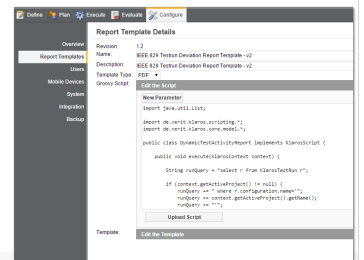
Define Plan Execute Evaluate Configure

Overview
Report Templates
Users
Mobile Devices
System
Integration
Backup

Report Template Details

Revision: 1.2
Name: IEEE 829 Testrun Deviation Report Template - v2
Description: IEEE 829 Testrun Deviation Report Template - v2
Template Type: PDF
Groovy Script: Edit the Script

New Parameter

import java.util.List;

import de.verit.klaros.scripting.*;
import de.verit.klaros.core.model.*;

public class DynamicTestActivityReport implements KlarosScript {

public void execute(KlarosContext context) {

String runQuery = "select r from KlarosTestRun r";

if (context.getActiveProject() != null) {
runQuery += " where r.configuration.name='";
runQuery += context.getActiveProject().getName();
runQuery += "'";

Upload Script

Template: Edit the Template